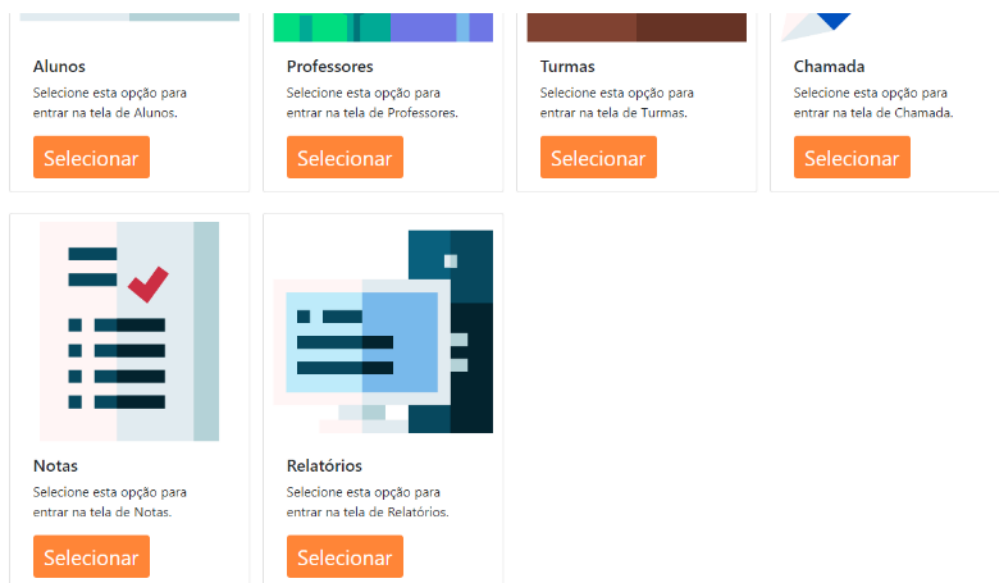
Alunos
Selecione esta opção para entrar na tela de Alunos.
Selecionar

Professores
Selecione esta opção para entrar na tela de Professores.
Selecionar

Turmas
Selecione esta opção para entrar na tela de Turmas.
Selecionar

Chamada
Selecione esta opção para entrar na tela de Chamada.
Selecionar

Notas
Selecione esta opção para entrar na tela de Notas.
Selecionar

Relatórios
Selecione esta opção para entrar na tela de Relatórios.
Selecionar